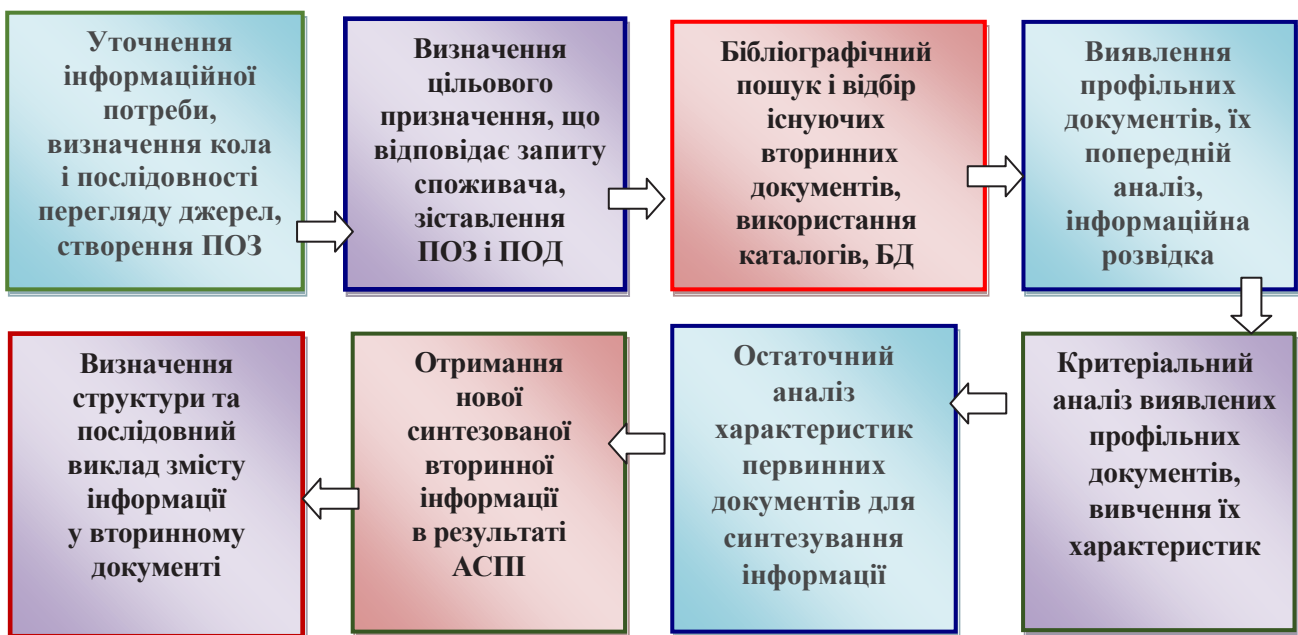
Уточнення інформаційної потреби, визначення кола і послідовності перегляду джерел, створення ПОЗ

Визначення цільового призначення, що відповідає запиту споживача, зіставлення ПОЗ і ПОД

Бібліографічний пошук і відбір існуючих вторинних документів, використання каталогів, БД

Виявлення профільних документів, їх попередній аналіз, інформаційна розвідка

Критеріальний аналіз виявлених профільних документів, вивчення їх характеристик

Остаточний аналіз характеристик первинних документів для синтезування інформації

Отримання нової синтезованої вторинної інформації в результаті АСПІ

Визначення структури та послідовний виклад змісту інформації у вторинному документі